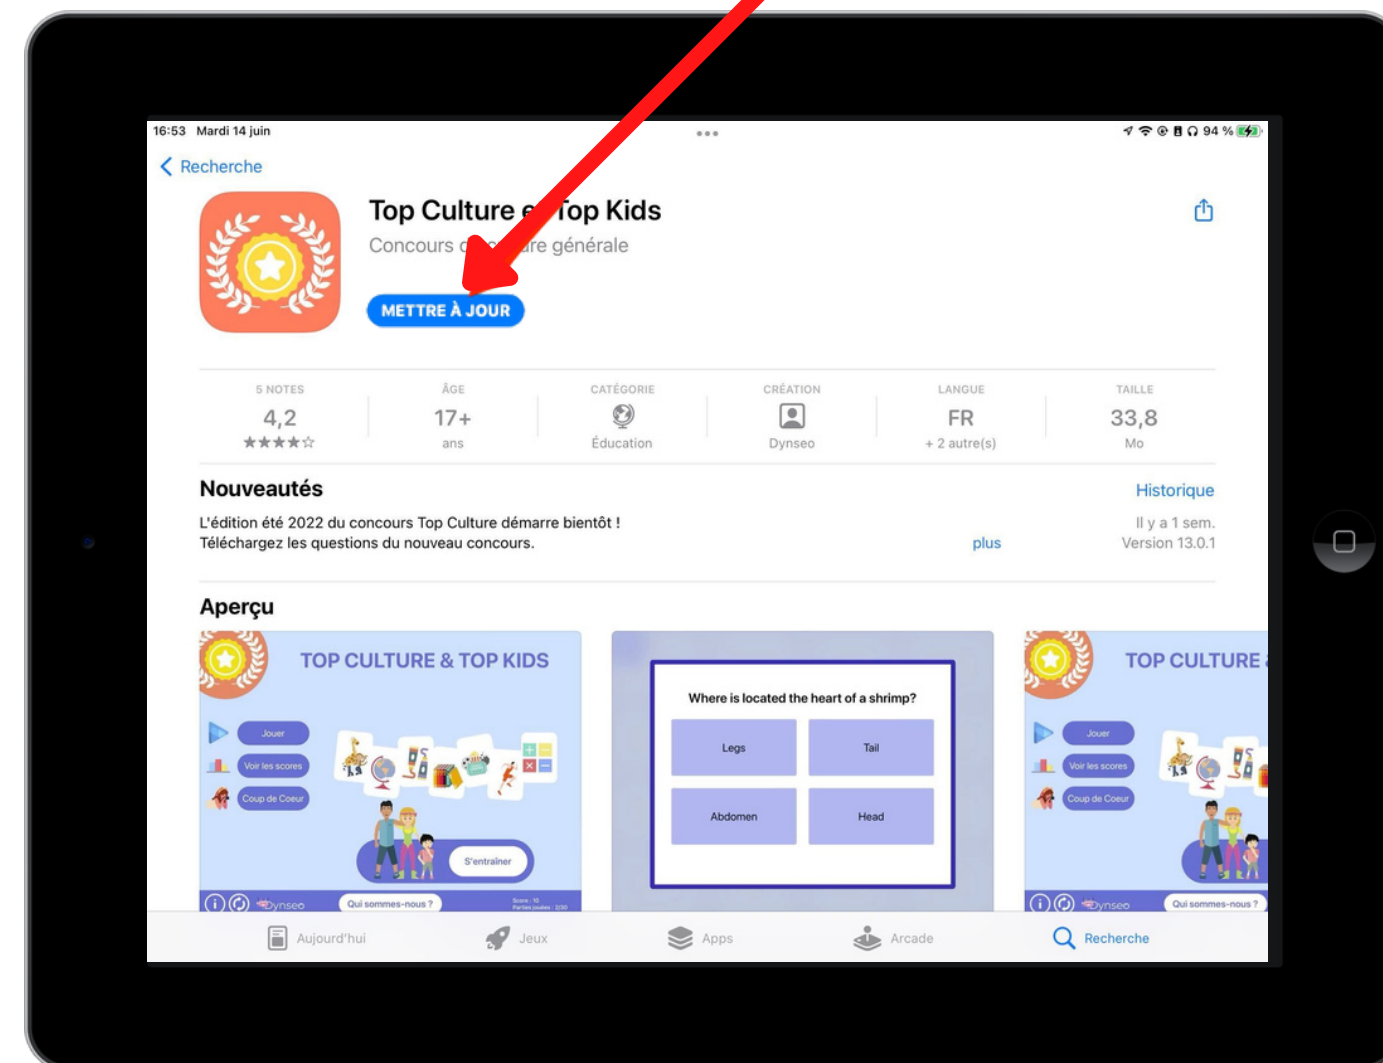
16:53 Mardi 14 juin

94 %

Recherche

Top Culture e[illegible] Top Kids

Concours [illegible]re générale

METTRE À JOUR

| 5 NOTES | ÂGE | CATÉGORIE | CRÉATION | LANGUE | TAILLE |
|---|---|---|---|---|---|
| 4,2 | 17+ | | | FR | 33,8 |
| ★★★★☆ | ans | Éducation | Dynseo | + 2 autre(s) | Mo |

Nouveautés

Historique

L'édition été 2022 du concours Top Culture démarre bientôt !
Téléchargez les questions du nouveau concours.

plus

Il y a 1 sem.
Version 13.0.1

Aperçu

TOP CULTURE & TOP KIDS

Jouer

Voir les scores

Coup de Coeur

S'entraîner

Dynseo

Qui sommes-nous ?

Score : 10
Parties jouées : 2/50

Where is located the heart of a shrimp?

Legs

Tail

Abdomen

Head

TOP CULTURE

Jouer

Voir les scores

Coup de Coeur

Dynseo

Qui sommes-nous ?

Aujourd'hui

Jeux

Apps

Arcade

Recherche